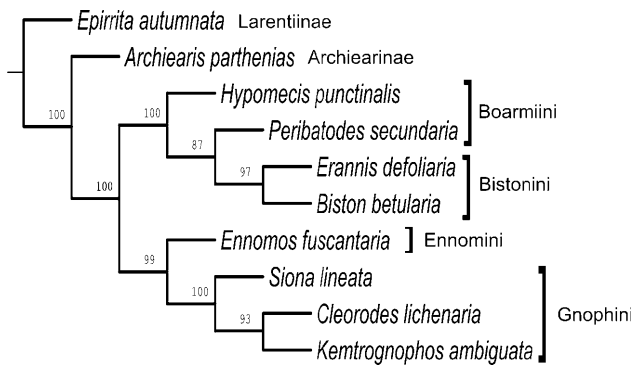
Epirrita autumnata Larentiinae
Archiearis parthenias Archiearinae
100
100
Hypomecis punctinalis
87
Peribatodes secundaria
Boarmiini
97
Erannis defoliaria
Biston betularia
Bistonini
100
99
Ennomos fuscantaria
Ennomini
100
Siona lineata
93
Cleorodes lichenaria
Kemtrognophos ambiguata
Gnophini